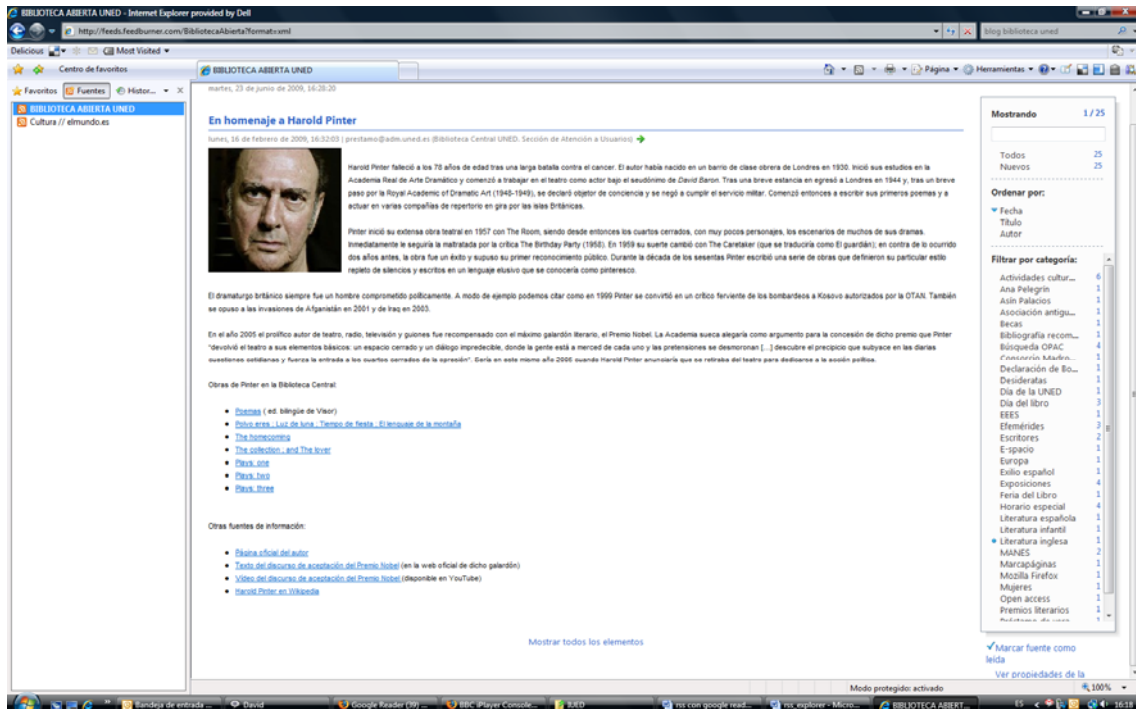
BIBLIOTECA ABIERTA UNED - Internet Explorer provided by Dell

http://feeds.feedburner.com/BibliotecaAbierta?format=xml

blog biblioteca uned

Delicious Most Visited

Centro de favoritos

Favoritos Fuentes Histor...

BIBLIOTECA ABIERTA UNED
Cultura // elmundo.es

BIBLIOTECA ABIERTA UNED

Página Herramientas

martes, 23 de junio de 2009, 16:28:20

En homenaje a Harold Pinter

lunes, 16 de febrero de 2009, 16:32:03 | prestamo@adm.uned.es (Biblioteca Central UNED. Sección de Atención a Usuarios)

Harold Pinter falleció a los 78 años de edad tras una larga batalla contra el cancer. El autor había nacido en un barrio de clase obrera de Londres en 1930. Inició sus estudios en la Academia Real de Arte Dramático y comenzó a trabajar en el teatro como actor bajo el seudónimo de David Baron. Tras una breve estancia en egresó a Londres en 1944 y, tras un breve paso por la Royal Academic of Dramatic Art (1948-1949), se declaró objetor de conciencia y se negó a cumplir el servicio militar. Comenzó entonces a escribir sus primeros poemas y a actuar en varias compañías de repertorio en gira por las islas Británicas.

Pinter inició su extensa obra teatral en 1957 con The Room, siendo desde entonces los cuartos cerrados, con muy pocos personajes, los escenarios de muchos de sus dramas. Inmediatamente le seguiría la maltratada por la crítica The Birthday Party (1958). En 1959 su suerte cambió con The Caretaker (que se traduciría como El guardián); en contra de lo ocurrido dos años antes, la obra fue un éxito y supuso su primer reconocimiento público. Durante la década de los sesentas Pinter escribió una serie de obras que definieron su particular estilo repleto de silencios y escritos en un lenguaje elusivo que se conocería como pinteresco.

El dramaturgo británico siempre fue un hombre comprometido políticamente. A modo de ejemplo podemos citar como en 1999 Pinter se convirtió en un crítico ferviente de los bombardeos a Kosovo autorizados por la OTAN. También se opuso a las invasiones de Afganistán en 2001 y de Iraq en 2003.

En el año 2005 el prolífico autor de teatro, radio, televisión y guiones fue recompensado con el máximo galardón literario, el Premio Nobel. La Academia sueca alegaría como argumento para la concesión de dicho premio que Pinter "devolvió el teatro a sus elementos básicos: un espacio cerrado y un diálogo impredecible, donde la gente está a merced de cada uno y las pretensiones se desmoronan [...] descubre el precipicio que subyace en las diarias cuestiones cotidianas y fuerza la entrada a los cuartos cerrados de la opresión". Sería en este mismo año 2005 cuando Harold Pinter anunciaría que se retiraba del teatro para dedicarse a la acción política.

Obras de Pinter en la Biblioteca Central:

- Poemas ( ed. bilingüe de Visor)
- Polvo eres ; Luz de luna ; Tiempo de fiesta ; El lenguaje de la montaña
- The homecoming
- The collection ; and The lover
- Plays: one
- Plays: two
- Plays: three

Otras fuentes de información:

- Página oficial del autor
- Texto del discurso de aceptación del Premio Nobel (en la web oficial de dicho galardón)
- Vídeo del discurso de aceptación del Premio Nobel (disponible en YouTube)
- Harold Pinter en Wikipedia

Mostrar todos los elementos

Mostrando 1/25

Todos 25
Nuevos 25

Ordenar por:
Fecha
Título
Autor

Filtrar por categoría:
Actividades cultur... 6
Ana Pelegrín 1
Asín Palacios 1
Asociación antigu... 1
Becas 1
Bibliografía recom... 1
Búsqueda OPAC 4
Consorcio Madro... 1
Declaración de Bo... 1
Desideratas 1
Día de la UNED 1
Día del libro 3
EEES 1
Efemérides 3
Escritores 2
E-spacio 1
Europa 1
Exilio español 1
Exposiciones 4
Feria del Libro 1
Horario especial 4
Literatura española 1
Literatura infantil 1
Literatura inglesa 1
MANES 2
Marcapáginas 1
Mozilla Firefox 1
Mujeres 1
Open access 1
Premios literarios 1
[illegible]

Marcar fuente como leída
Ver propiedades de la

Modo protegido: activado
100%

Bandeja de entrada ... David Google Reader (39) ... BBC iPlayer Console... IUED rss con google read... rss_explorer - Micro... BIBLIOTECA ABIERT... ES 16:18